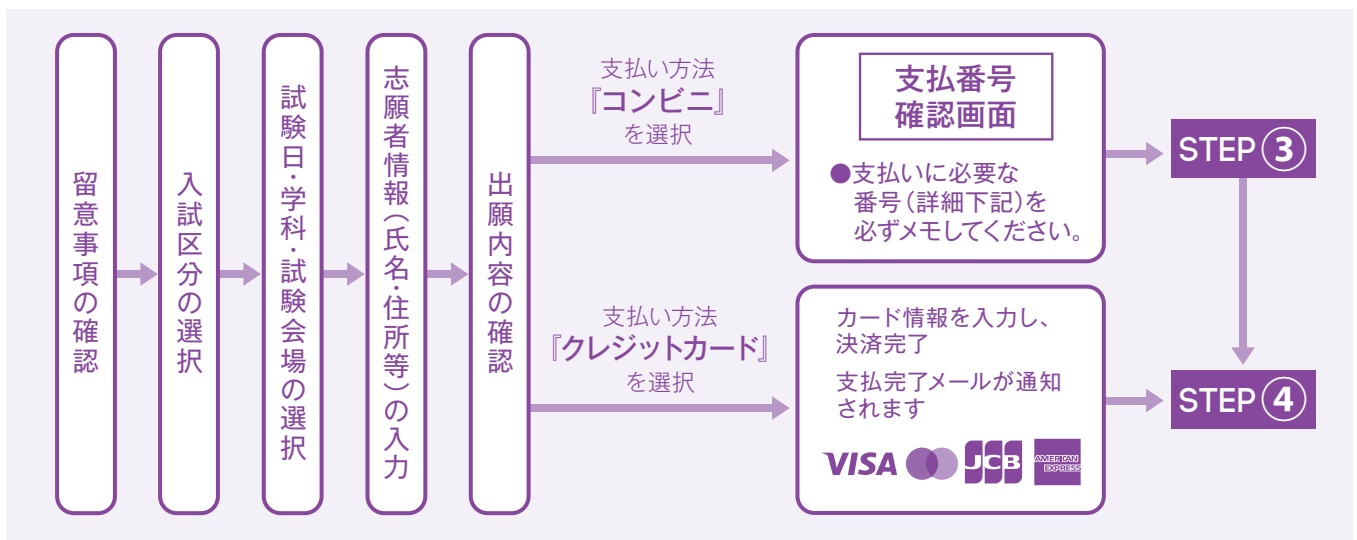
留意事項の確認

入試区分の選択

試験日・学科・試験会場の選択

志願者情報（氏名・住所等）の入力

出願内容の確認

支払い方法
『コンビニ』
を選択

支払番号
確認画面

●支払いに必要な番号（詳細下記）を必ずメモしてください。

STEP③

支払い方法
『クレジットカード』
を選択

カード情報を入力し、決済完了

支払完了メールが通知されます

VISA JCB AMERICAN EXPRESS

STEP④